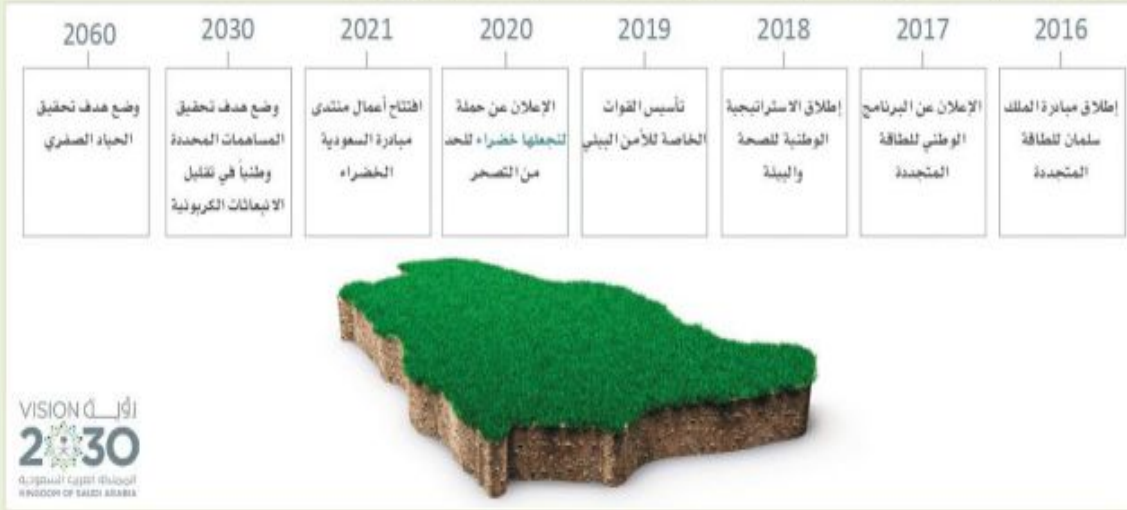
2016

إطلاق مبادرة الملك سلمان للطاقة المتجددة

2017

الإعلان عن البرنامج الوطني للطاقة المتجددة

2018

إطلاق الاستراتيجية الوطنية للصحة والبيئة

2019

تأسيس القوات الخاصة للأمن البيئي

2020

الإعلان عن حملة لنجعلها خضراء للحد من التصحر

2021

افتتاح أعمال منتدى مبادرة السعودية الخضراء

2030

وضع هدف تحقيق المساهمات المحددة وطنياً في تقليل الانبعاثات الكربونية

2060

وضع هدف تحقيق الحياد الصفري

رؤية VISION
2030
المملكة العربية السعودية
KINGDOM OF SAUDI ARABIA